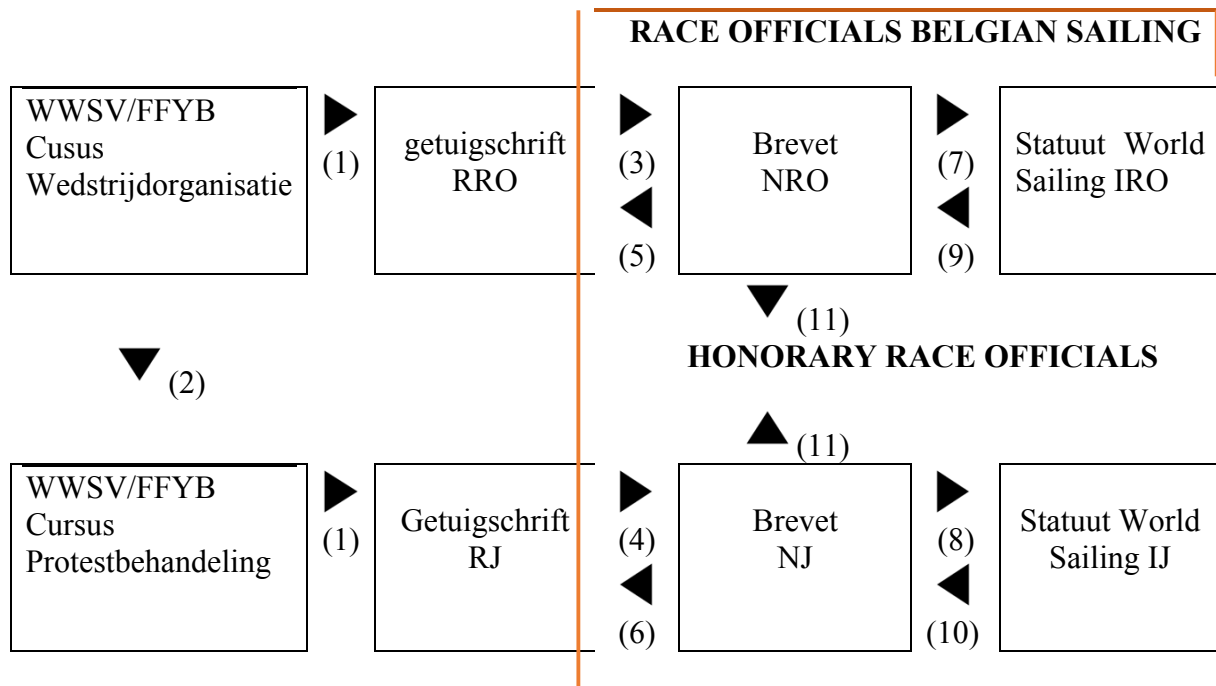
RACE OFFICIALS BELGIAN SAILING

WWSV/FFYB Cusus Wedstrijdorganisatie

(1)

getuigschrift RRO

(3)

(5)

Brevet NRO

(7)

(9)

Statuut World Sailing IRO

(11)

HONORARY RACE OFFICIALS

(2)

(11)

WWSV/FFYB Cursus Protestbehandeling

(1)

Getuigschrift RJ

(4)

(6)

Brevet NJ

(8)

(10)

Statuut World Sailing IJ